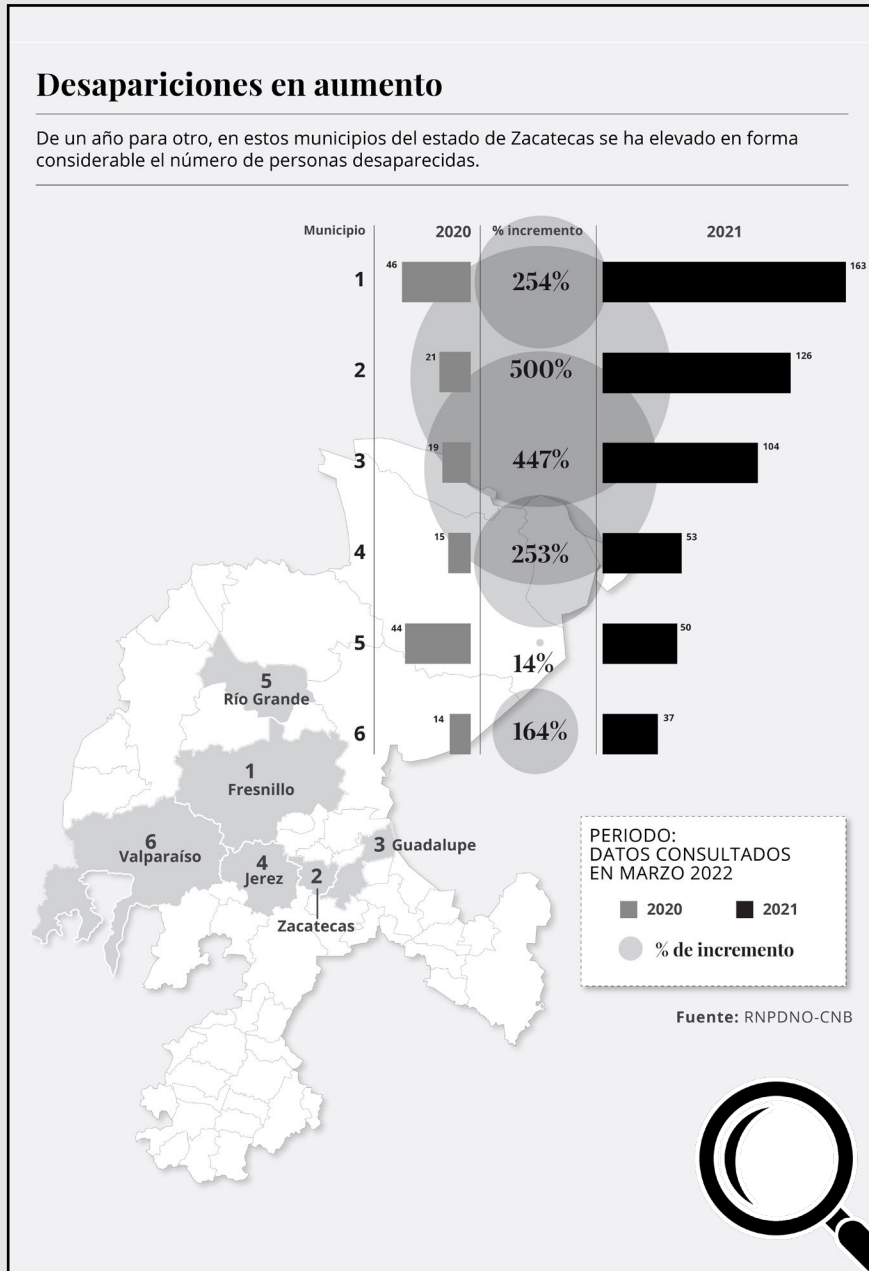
Desapariciones en aumento

De un año para otro, en estos municipios del estado de Zacatecas se ha elevado en forma considerable el número de personas desaparecidas.

| Municipio | 2020 | % incremento | 2021 |
|---|---|---|---|
| 1 | 46 | 254% | 163 |
| 2 | 21 | 500% | 126 |
| 3 | 19 | 447% | 104 |
| 4 | 15 | 253% | 53 |
| 5 | 44 | 14% | 50 |
| 6 | 14 | 164% | 37 |

5 Río Grande
1 Fresnillo
6 Valparaíso
4 Jerez
2 Zacatecas
3 Guadalupe

PERIODO:
DATOS CONSULTADOS EN MARZO 2022
2020
2021
% de incremento

Fuente: RNPDNO-CNB